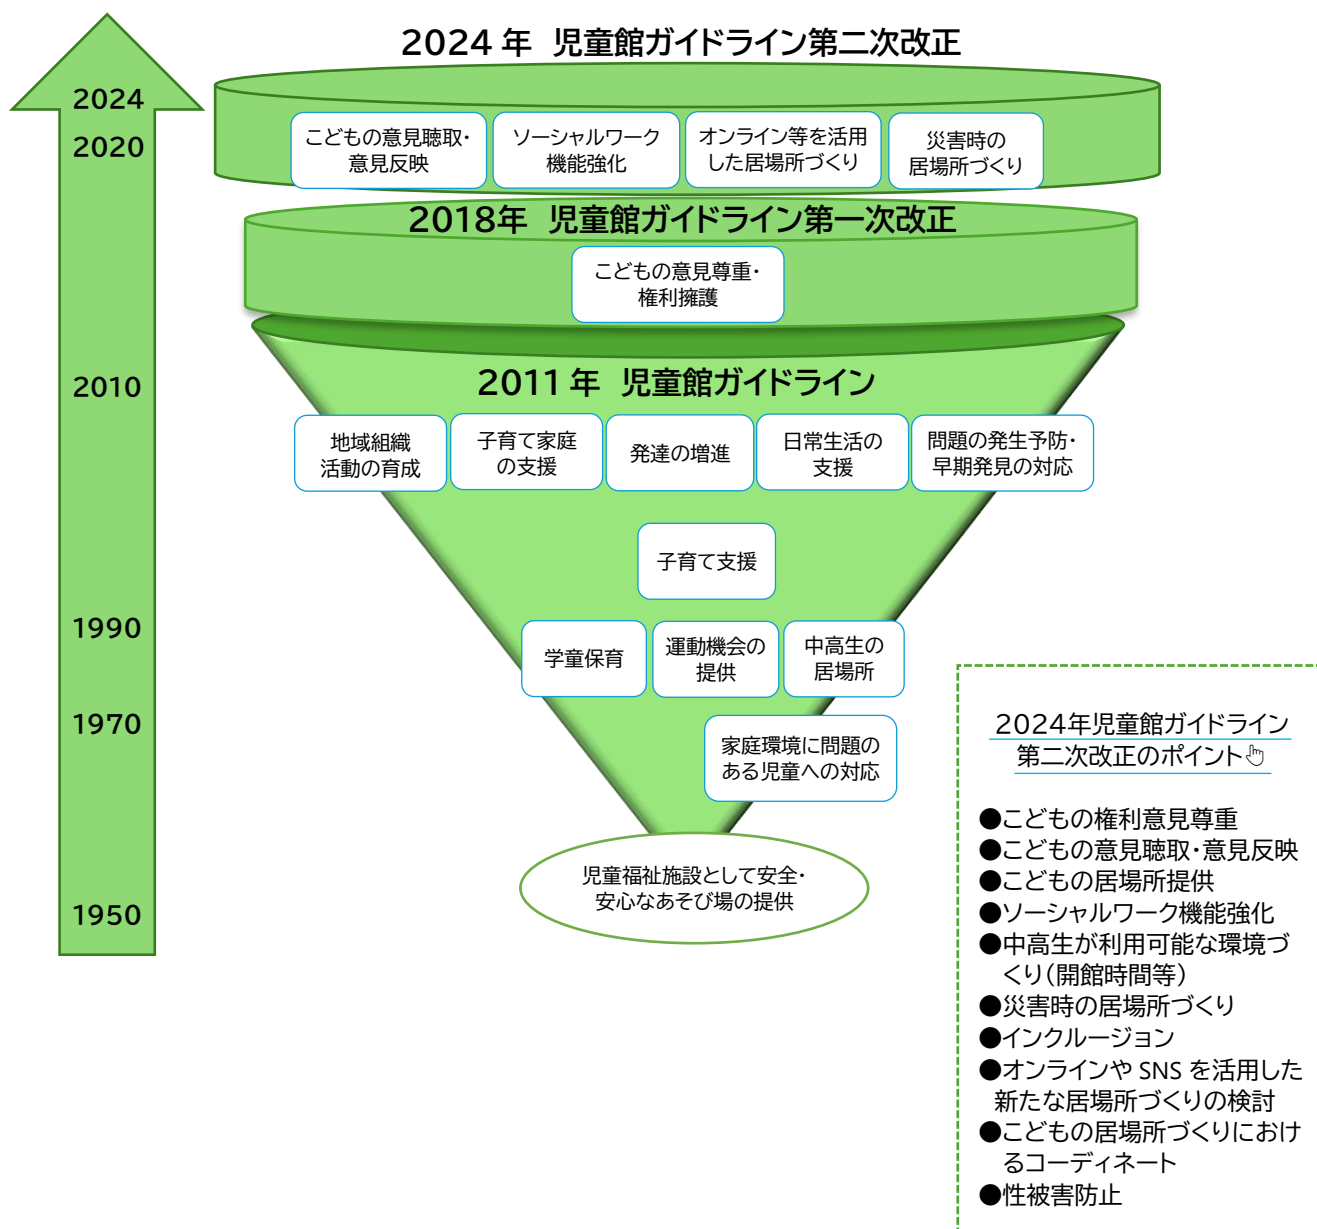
2024 年 児童館ガイドライン第二次改正

2024
2020

こどもの意見聴取・意見反映

ソーシャルワーク機能強化

オンライン等を活用した居場所づくり

災害時の居場所づくり

2018年 児童館ガイドライン第一次改正

こどもの意見尊重・権利擁護

2010

2011 年 児童館ガイドライン

地域組織活動の育成

子育て家庭の支援

発達の増進

日常生活の支援

問題の発生予防・早期発見の対応

子育て支援

1990

学童保育

運動機会の提供

中高生の居場所

1970

家庭環境に問題のある児童への対応

児童福祉施設として安全・安心なあそび場の提供

1950

2024年児童館ガイドライン第二次改正のポイント

●こどもの権利意見尊重
●こどもの意見聴取・意見反映
●こどもの居場所提供
●ソーシャルワーク機能強化
●中高生が利用可能な環境づくり（開館時間等）
●災害時の居場所づくり
●インクルージョン
●オンラインや SNS を活用した新たな居場所づくりの検討
●こどもの居場所づくりにおけるコーディネート
●性被害防止